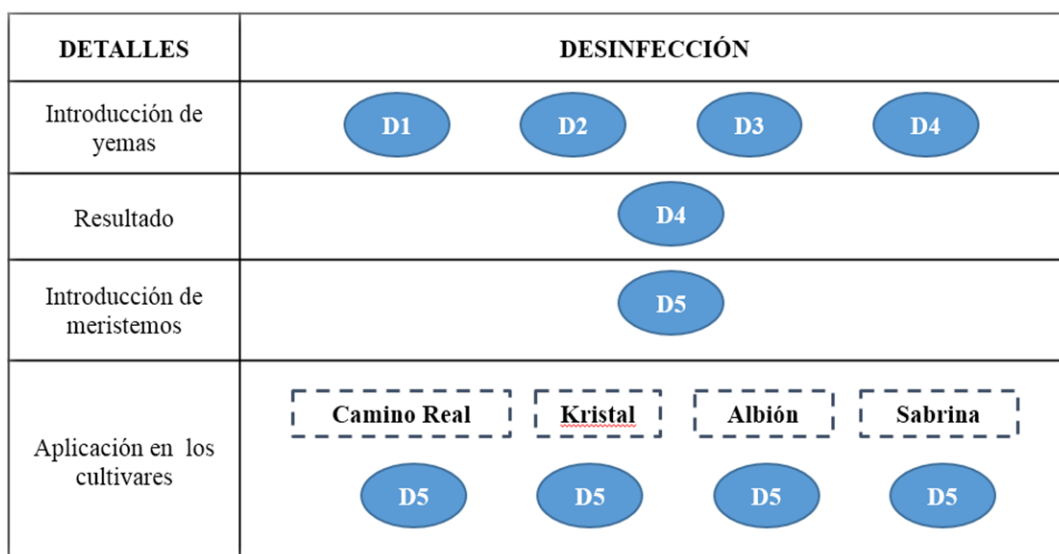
| DETALLES | DESINFECCIÓN |
|---|---|
| Introducción de yemas | D1 D2 D3 D4 |
| Resultado | D4 |
| Introducción de meristemos | D5 |
| Aplicación en los cultivares | Camino Real, Kristal, Albión, Sabrina<br>D5 D5 D5 D5 |